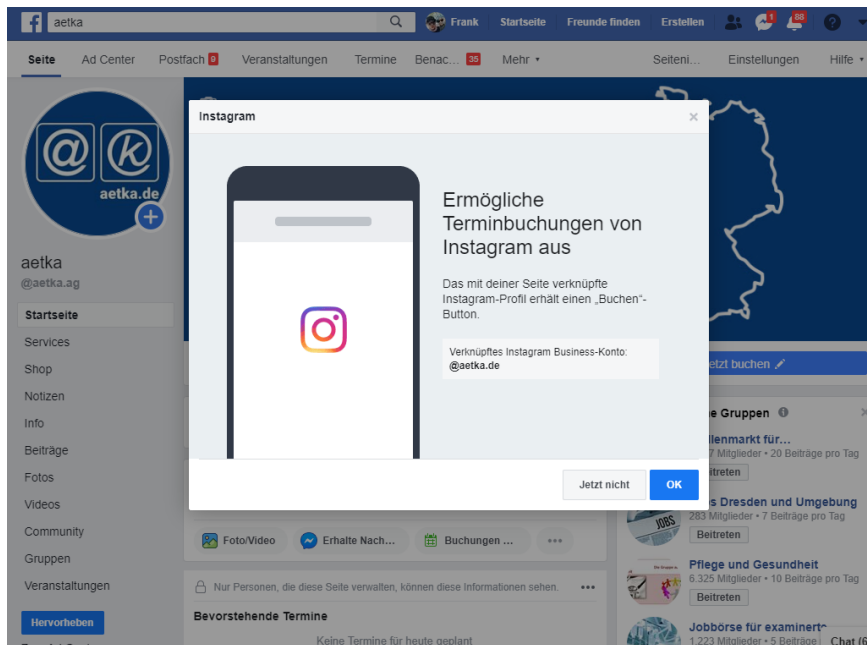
aetka

Frank Startseite Freunde finden Erstellen 1 88

Seite Ad Center Postfach 9 Veranstaltungen Termine Benac... 35 Mehr ▾ Seiteni... Einstellungen Hilfe ▾

aetka.de

aetka
@aetka.ag

Startseite
Services
Shop
Notizen
Info
Beiträge
Fotos
Videos
Community
Gruppen
Veranstaltungen

Hervorheben

Instagram ×

Ermögliche Terminbuchungen von Instagram aus

Das mit deiner Seite verknüpfte Instagram-Profil erhält einen „Buchen"-Button.

Verknüpftes Instagram Business-Konto:
@aetka.de

Jetzt nicht OK

Jetzt buchen

e Gruppen

llenmarkt für...
7 Mitglieder • 20 Beiträge pro Tag
Beitreten

s Dresden und Umgebung
283 Mitglieder • 7 Beiträge pro Tag
Beitreten

Pflege und Gesundheit
6.325 Mitglieder • 10 Beiträge pro Tag
Beitreten

Jobbörse für examinert
1.223 Mitglieder • 5 Beiträge

Chat (6

Foto/Video Erhalte Nach... Buchungen ... •••

Nur Personen, die diese Seite verwalten, können diese Informationen sehen. •••

Bevorstehende Termine

Keine Termine für heute geplant